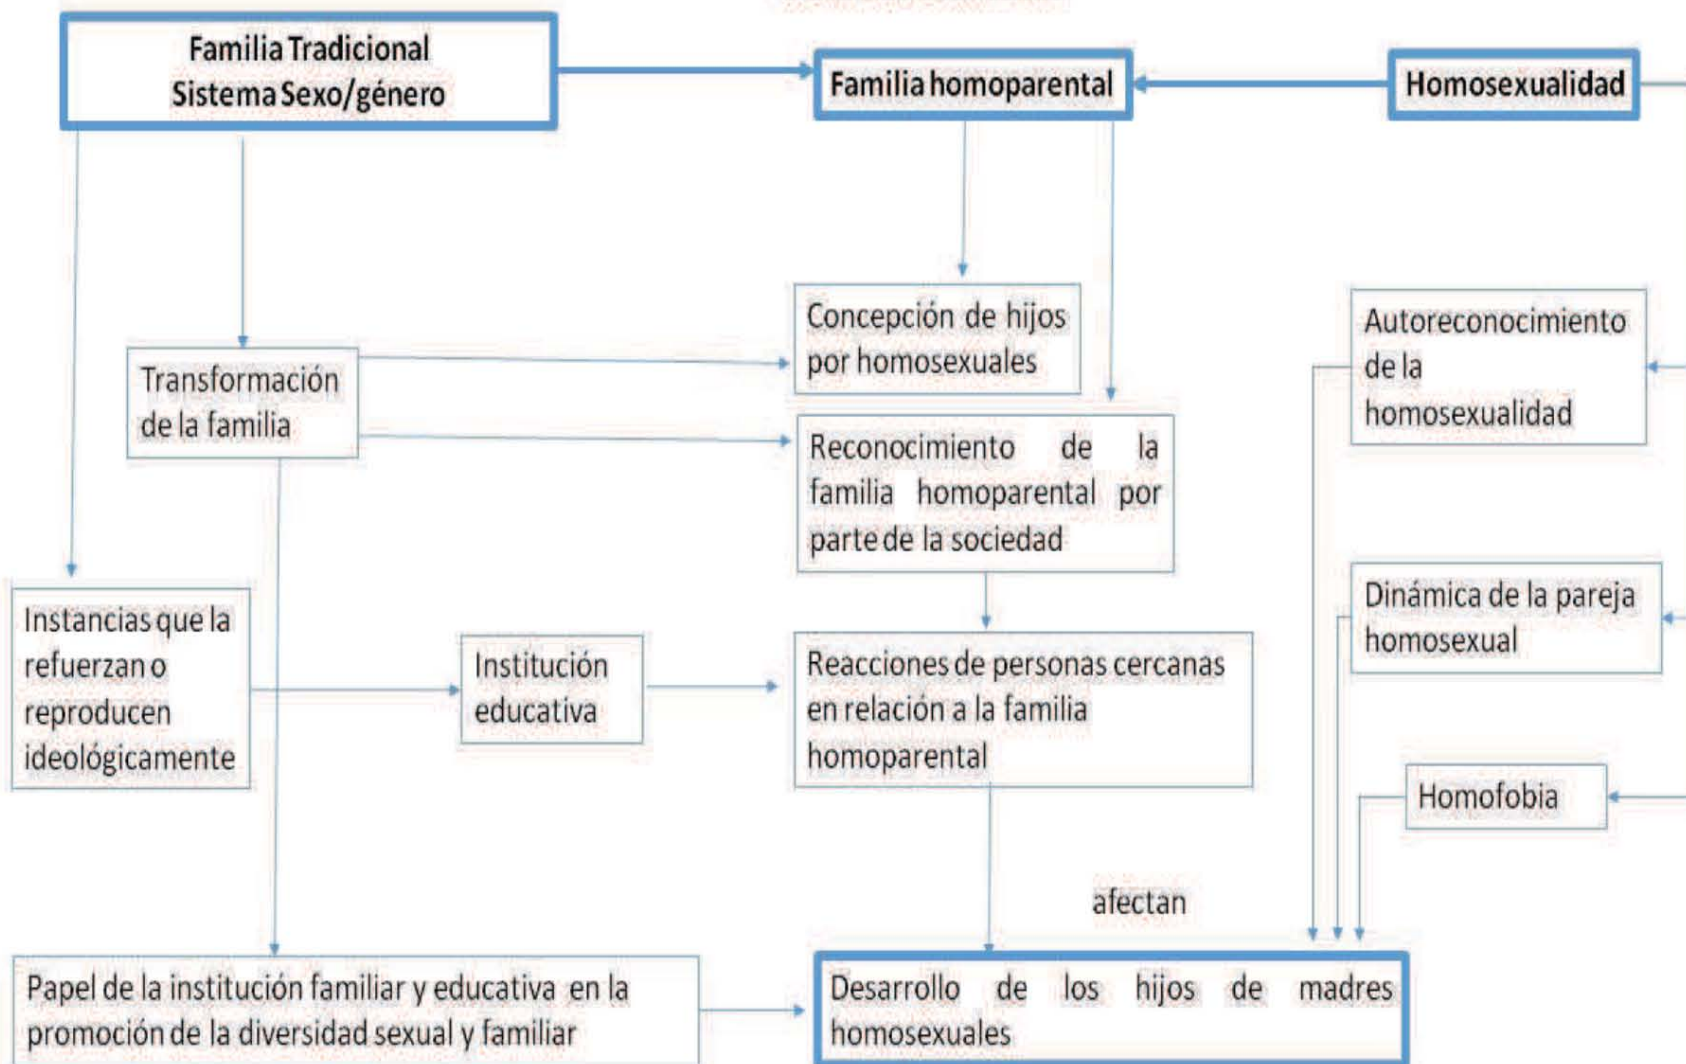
Familia Tradicional
Sistema Sexo/género

Familia homoparental

Homosexualidad

Concepción de hijos por homosexuales

Transformación de la familia

Reconocimiento de la familia homoparental por parte de la sociedad

Autoreconocimiento de la homosexualidad

Dinámica de la pareja homosexual

Instancias que la refuerzan o reproducen ideológicamente

Institución educativa

Reacciones de personas cercanas en relación a la familia homoparental

Homofobia

afectan

Papel de la institución familiar y educativa en la promoción de la diversidad sexual y familiar

Desarrollo de los hijos de madres homosexuales